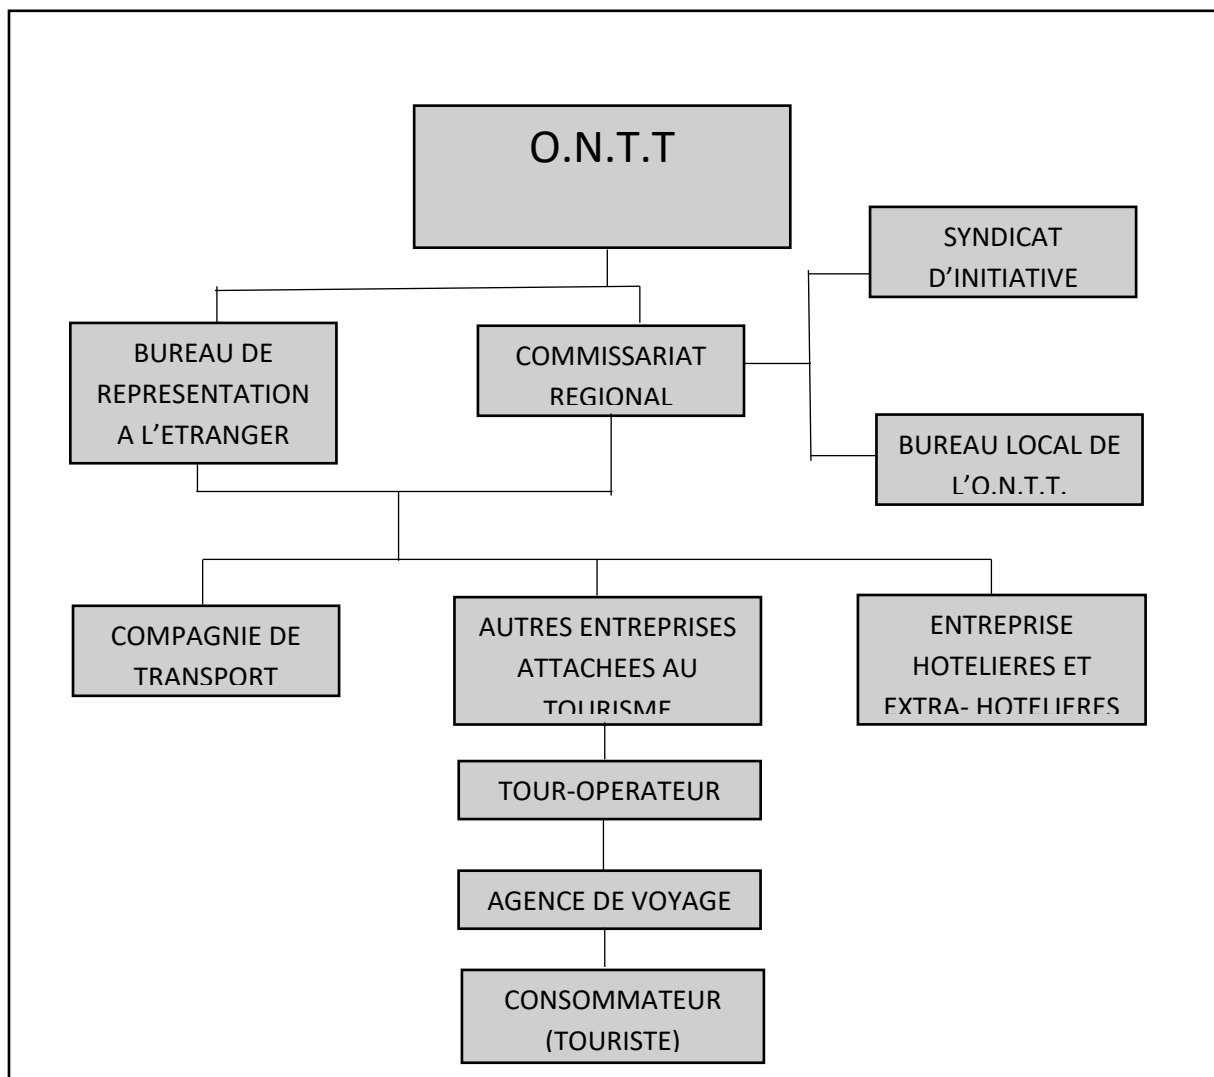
O.N.T.T

SYNDICAT D'INITIATIVE

BUREAU DE REPRESENTATION A L'ETRANGER

COMMISSARIAT REGIONAL

BUREAU LOCAL DE L'O.N.T.T.

COMPAGNIE DE TRANSPORT

AUTRES ENTREPRISES ATTACHEES AU TOURISME

ENTREPRISE HOTELIERES ET EXTRA- HOTELIERES

TOUR-OPERATEUR

AGENCE DE VOYAGE

CONSOMMATEUR (TOURISTE)